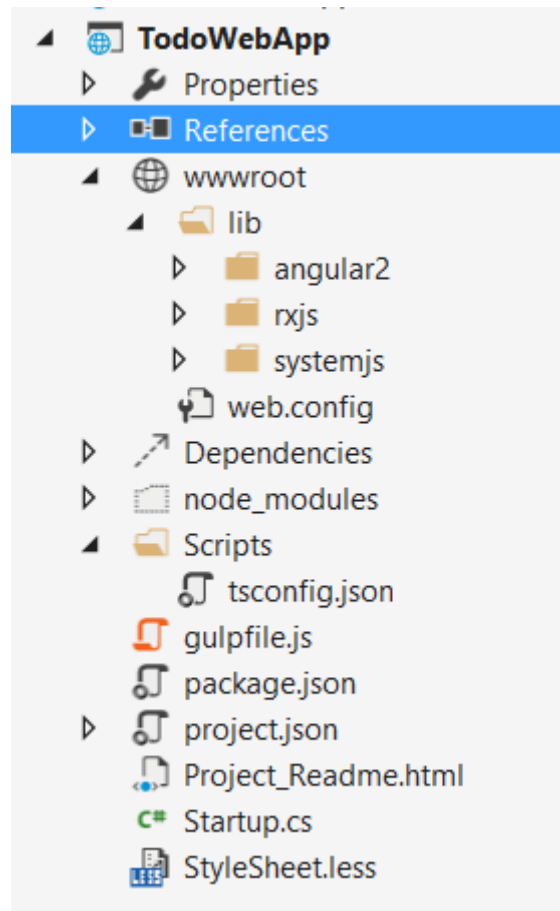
TodoWebApp
Properties
References
wwwroot
lib
angular2
rxjs
systemjs
web.config
Dependencies
node_modules
Scripts
tsconfig.json
gulpfile.js
package.json
project.json
Project_Readme.html
C# Startup.cs
LESS StyleSheet.less